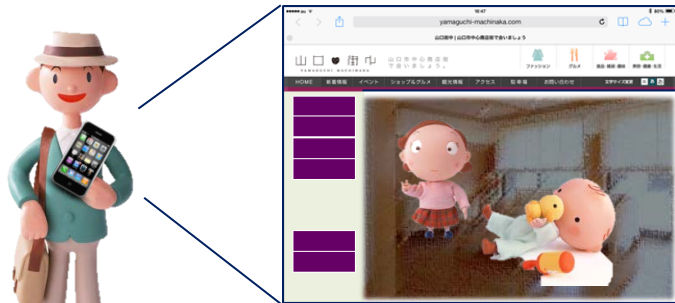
16:47
yamaguchi-machinaka.com
山口街中 | 山口市中心商店街で会いましょう
山口●街中
YAMAGUCHI MACHINAKA
山口市中心商店街で会いましょう。
ファッション
グルメ
食品・雑貨・趣味
美容・健康・生活
HOME
街着情報
イベント
ショップ&グルメ
観光情報
アクセス
駐車場
お問い合わせ
文字サイズ変更